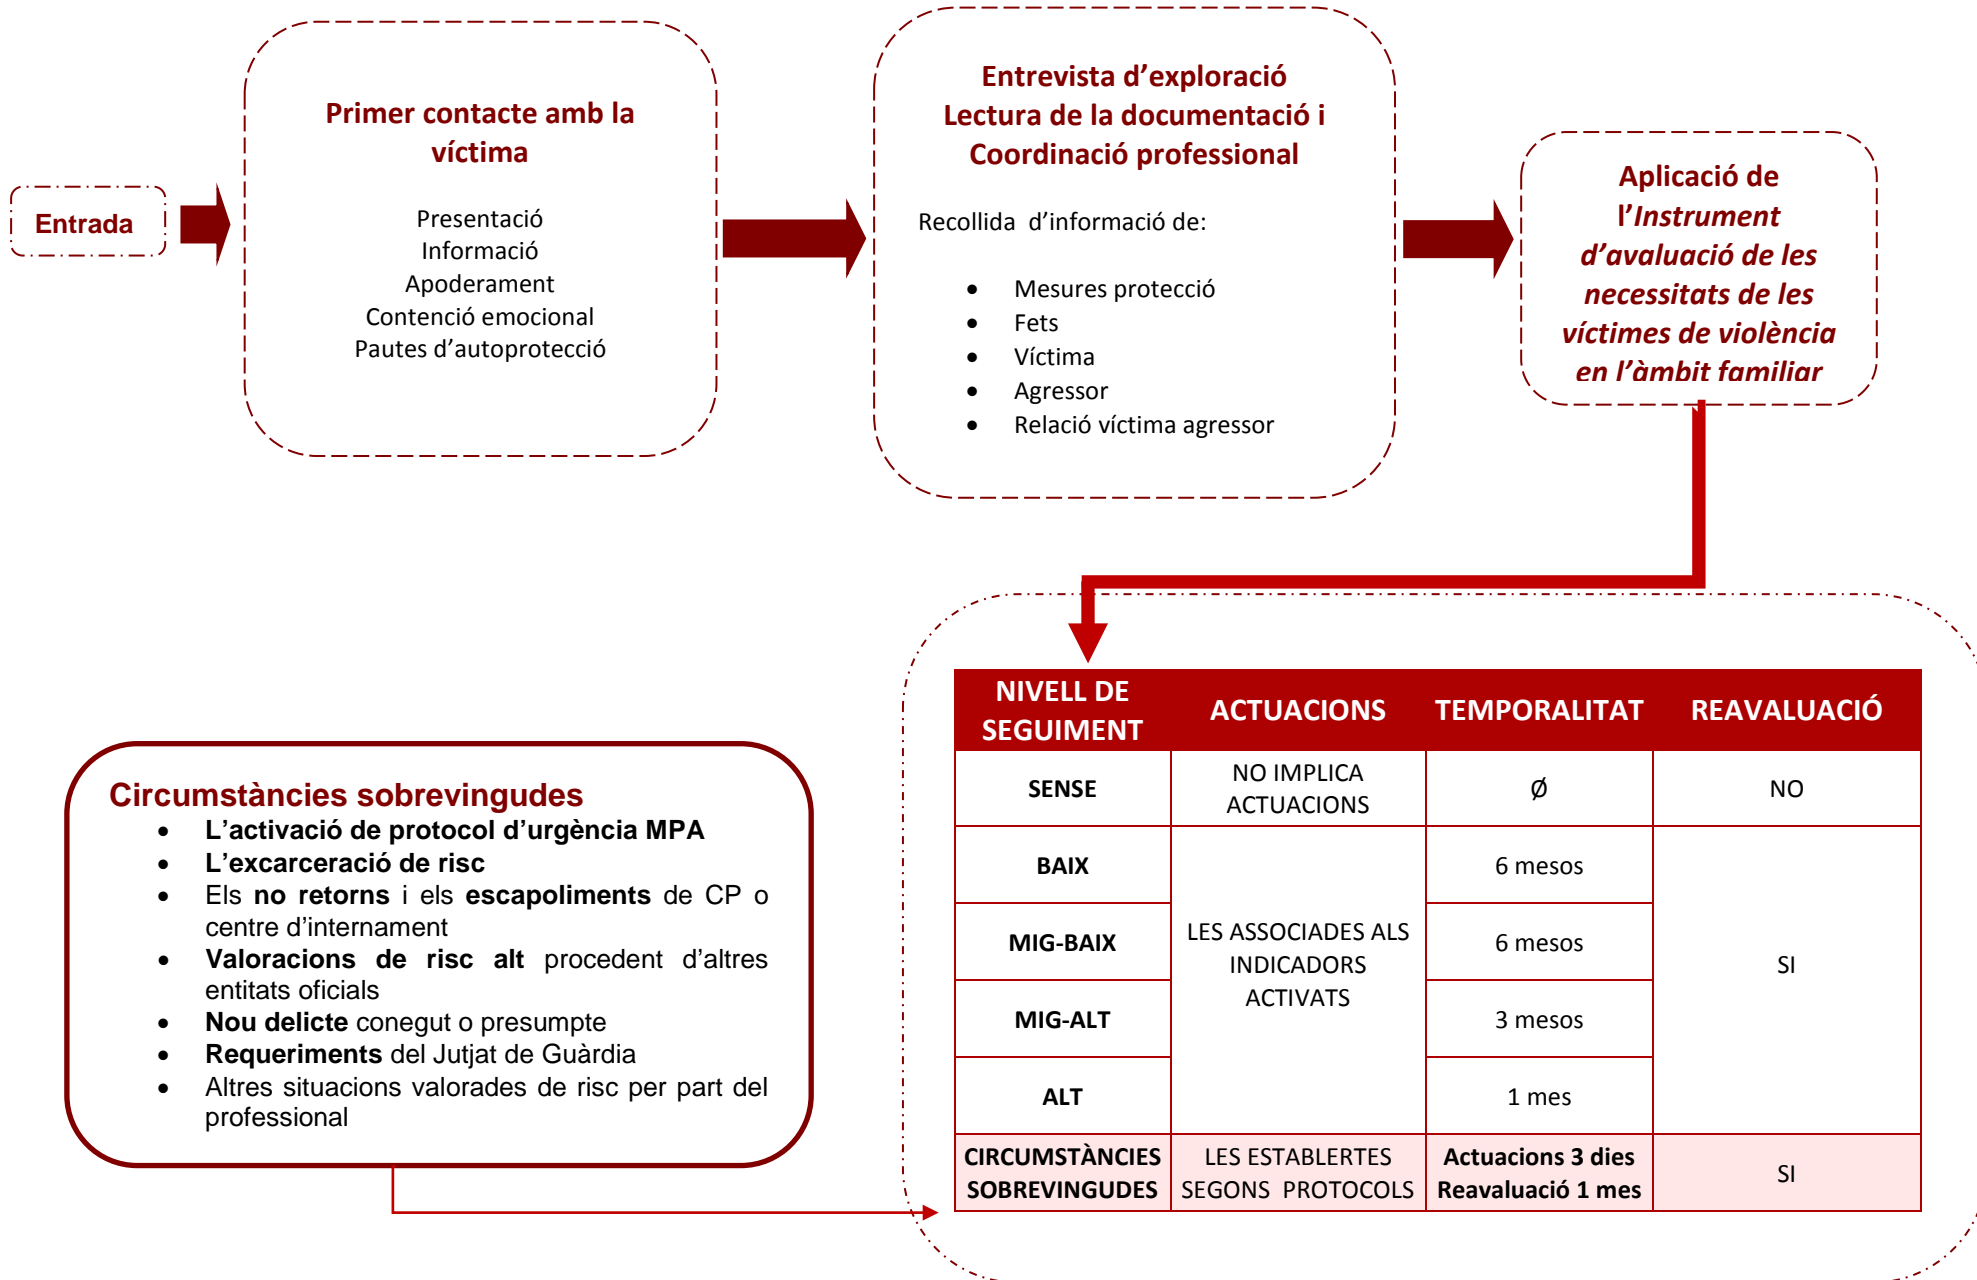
Entrada

Primer contacte amb la víctima

Presentació
Informació
Apoderament
Contenció emocional
Pautes d'autoprotecció

Entrevista d'exploració
Lectura de la documentació i
Coordinació professional

Recollida d'informació de:

- Mesures protecció
- Fets
- Víctima
- Agressor
- Relació víctima agressor

Aplicació de l'*Instrument d'avaluació de les necessitats de les víctimes de violència en l'àmbit familiar*

| NIVELL DE SEGUIMENT | ACTUACIONS | TEMPORALITAT | REAVALUACIÓ |
|---|---|---|---|
| SENSE | NO IMPLICA ACTUACIONS | Ø | NO |
| BAIX | LES ASSOCIADES ALS INDICADORS ACTIVATS | 6 mesos | SI |
| MIG-BAIX | | 6 mesos | |
| MIG-ALT | | 3 mesos | |
| ALT | | 1 mes | |
| CIRCUMSTÀNCIES SOBREVINGUDES | LES ESTABLERTES SEGONS PROTOCOLS | Actuacions 3 dies Reavaluació 1 mes | SI |

Circumstàncies sobrevingudes
- **L'activació de protocol d'urgència MPA**
- **L'excarceració de risc**
- Els **no retorns** i els **escapoliments** de CP o centre d'internament
- **Valoracions de risc alt** procedent d'altres entitats oficials
- **Nou delicte** conegut o presumpte
- **Requeriments** del Jutjat de Guàrdia
- Altres situacions valorades de risc per part del professional